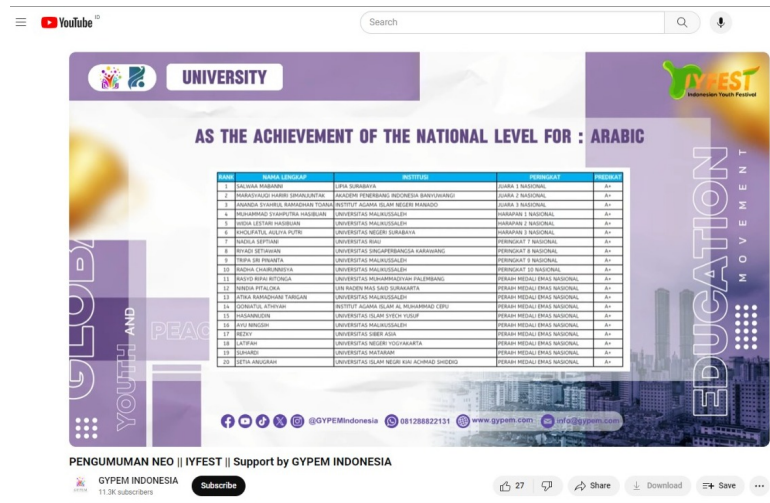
YouTube ID

Search

UNIVERSITY

IYFEST Indonesian Youth Festival

AS THE ACHIEVEMENT OF THE NATIONAL LEVEL FOR : ARABIC

| RANK | NAMA LENGKAP | INSTITUSI | PERINGKAT | PREDIKAT |
|---|---|---|---|---|
| 1 | SALWAA MABANNI | LIPIA SURABAYA | JUARA 1 NASIONAL | A+ |
| 2 | MARASYAUQI HARIRI SIMANJUNTAK | AKADEMI PENERBANG INDONESIA BANYUWANGI | JUARA 2 NASIONAL | A+ |
| 3 | ANANDA SYAHRUL RAMADHAN TOANA | INSTITUT AGAMA ISLAM NEGERI MANADO | JUARA 3 NASIONAL | A+ |
| 4 | MUHAMMAD SYAHPUTRA HASIBUAN | UNIVERSITAS MALIKUSSALEH | HARAPAN 1 NASIONAL | A+ |
| 5 | WIDIA LESTARI HASIBUAN | UNIVERSITAS MALIKUSSALEH | HARAPAN 2 NASIONAL | A+ |
| 6 | KHOLIFATUL AULIYA PUTRI | UNIVERSITAS NEGERI SURABAYA | HARAPAN 3 NASIONAL | A+ |
| 7 | NADILA SEPTIANI | UNIVERSITAS RIAU | PERINGKAT 7 NASIONAL | A+ |
| 8 | RIYADI SETIAWAN | UNIVERSITAS SINGAPERBANGSA KARAWANG | PERINGKAT 8 NASIONAL | A+ |
| 9 | TRIPA SRI PINANTA | UNIVERSITAS MALIKUSSALEH | PERINGKAT 9 NASIONAL | A+ |
| 10 | RADHA CHAIRUNNISYA | UNIVERSITAS MALIKUSSALEH | PERINGKAT 10 NASIONAL | A+ |
| 11 | RASYID RIFAI RITONGA | UNIVERSITAS MUHAMMADIYAH PALEMBANG | PERAIH MEDALI EMAS NASIONAL | A+ |
| 12 | NINDIA PITALOKA | UIN RADEN MAS SAID SURAKARTA | PERAIH MEDALI EMAS NASIONAL | A+ |
| 13 | ATIKA RAMADHANI TARIGAN | UNIVERSITAS MALIKUSSALEH | PERAIH MEDALI EMAS NASIONAL | A+ |
| 14 | QONIATUL ATHIYAH | INSTITUT AGAMA ISLAM AL MUHAMMAD CEPU | PERAIH MEDALI EMAS NASIONAL | A+ |
| 15 | HASANNUDIN | UNIVERSITAS ISLAM SYECH YUSUF | PERAIH MEDALI EMAS NASIONAL | A+ |
| 16 | AYU NINGSIH | UNIVERSITAS MALIKUSSALEH | PERAIH MEDALI EMAS NASIONAL | A+ |
| 17 | REZKY | UNIVERSITAS SIBER ASIA | PERAIH MEDALI EMAS NASIONAL | A+ |
| 18 | LATIFAH | UNIVERSITAS NEGERI YOGYAKARTA | PERAIH MEDALI EMAS NASIONAL | A+ |
| 19 | SUHARDI | UNIVERSITAS MATARAM | PERAIH MEDALI EMAS NASIONAL | A+ |
| 20 | SETIA ANUGRAH | UNIVERSITAS ISLAM NEGERI KIAI ACHMAD SHIDDIQ | PERAIH MEDALI EMAS NASIONAL | A+ |

GLOBAL YOUTH AND PEACE

EDUCATION MOVEMENT

@GYPEMIndonesia 081288822131 www.gypem.com info@gypem.com

PENGUMUMAN NEO || IYFEST || Support by GYPEM INDONESIA

GYPEM INDONESIA
11.3K subscribers
Subscribe
27
Share
Download
Save
...